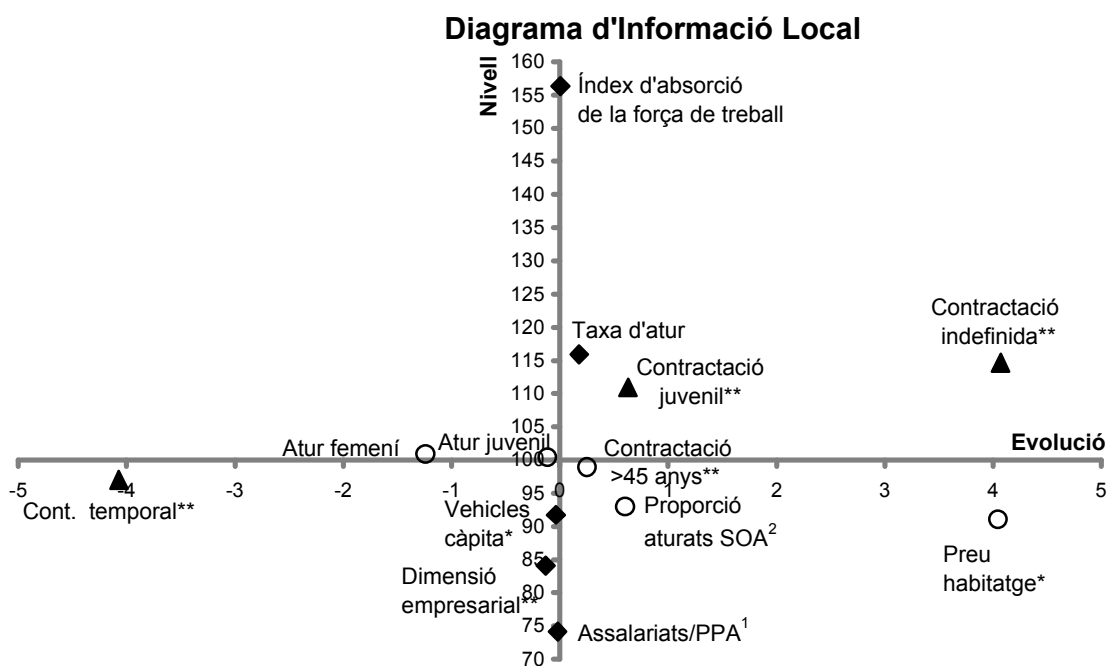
Diagrama d'Informació Local

Nivell

160
155
150
145
140
135
130
125
120
115
110
105
100
95
90
85
80
75
70

Evolució

-5
-4
-3
-2
-1
0
1
2
3
4
5

Índex d'absorció de la força de treball

Taxa d'atur

Contractació juvenil**

Contractació indefinida**

Atur femení

Atur juvenil

Contractació >45 anys**

Cont. temporal**

Vehicles càpita*

Proporció aturats SOA$^2$

Preu habitatge*

Dimensió empresarial**

Assalariats/PPA$^1$